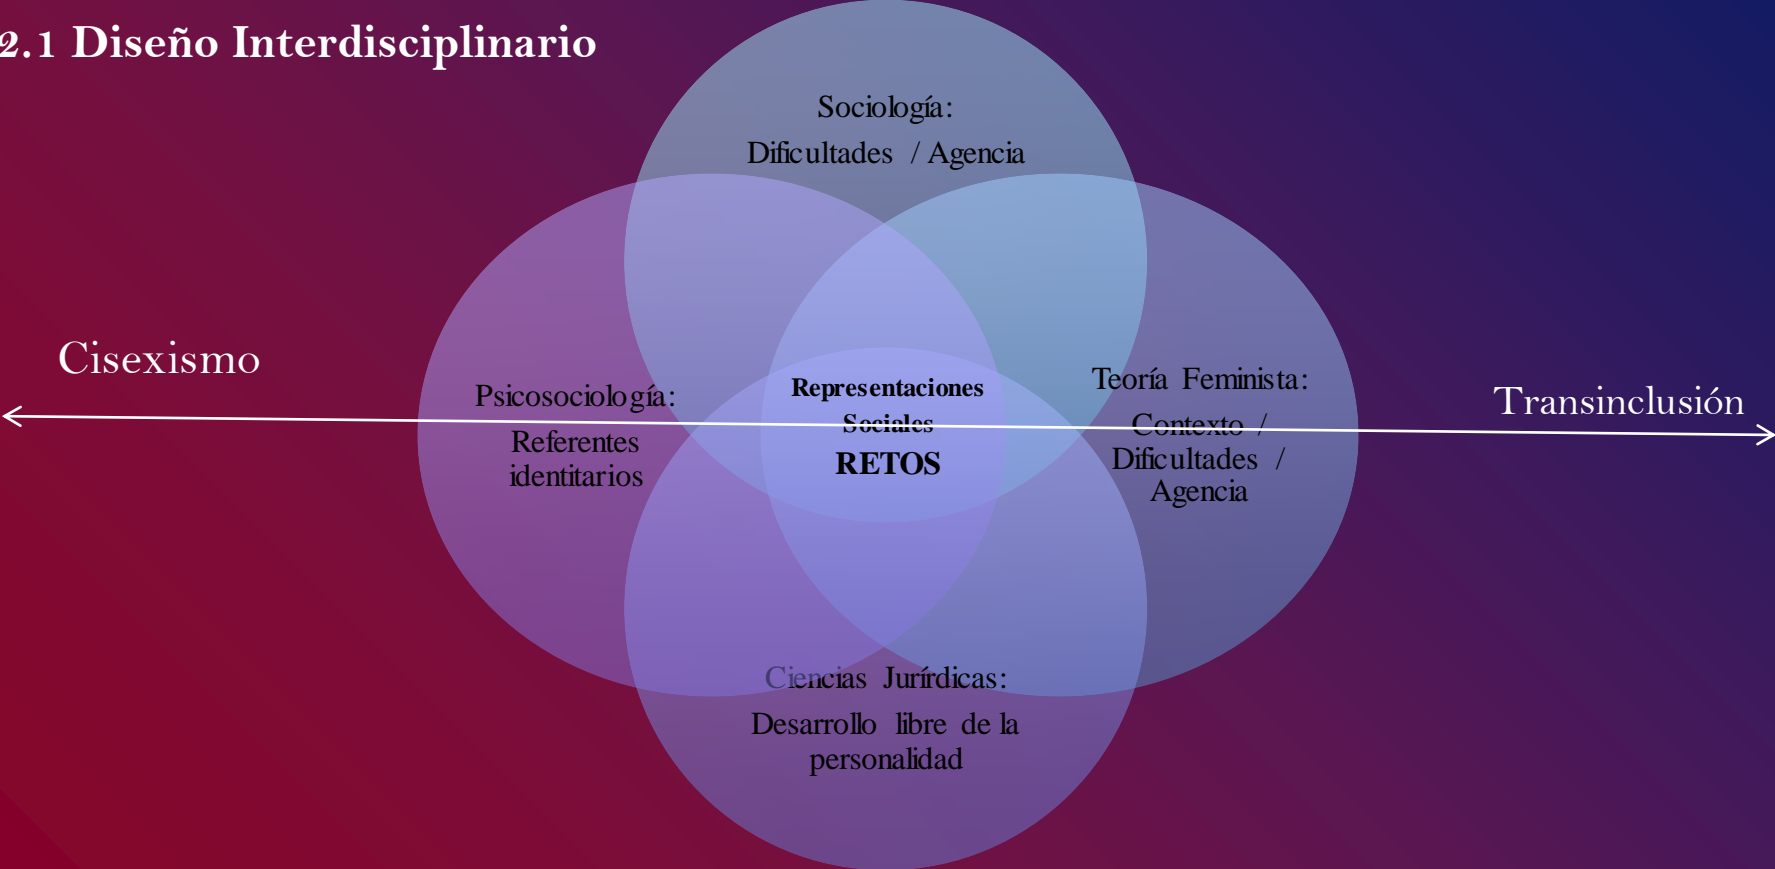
2.1 Diseño Interdisciplinario

Sociología:
Dificultades / Agencia

Cisexismo

Psicosociología:
Referentes identitarios

Representaciones Sociales
RETOS

Teoría Feminista:
Contexto / Dificultades / Agencia

Transinclusión

Ciencias Jurírdicas:
Desarrollo libre de la personalidad